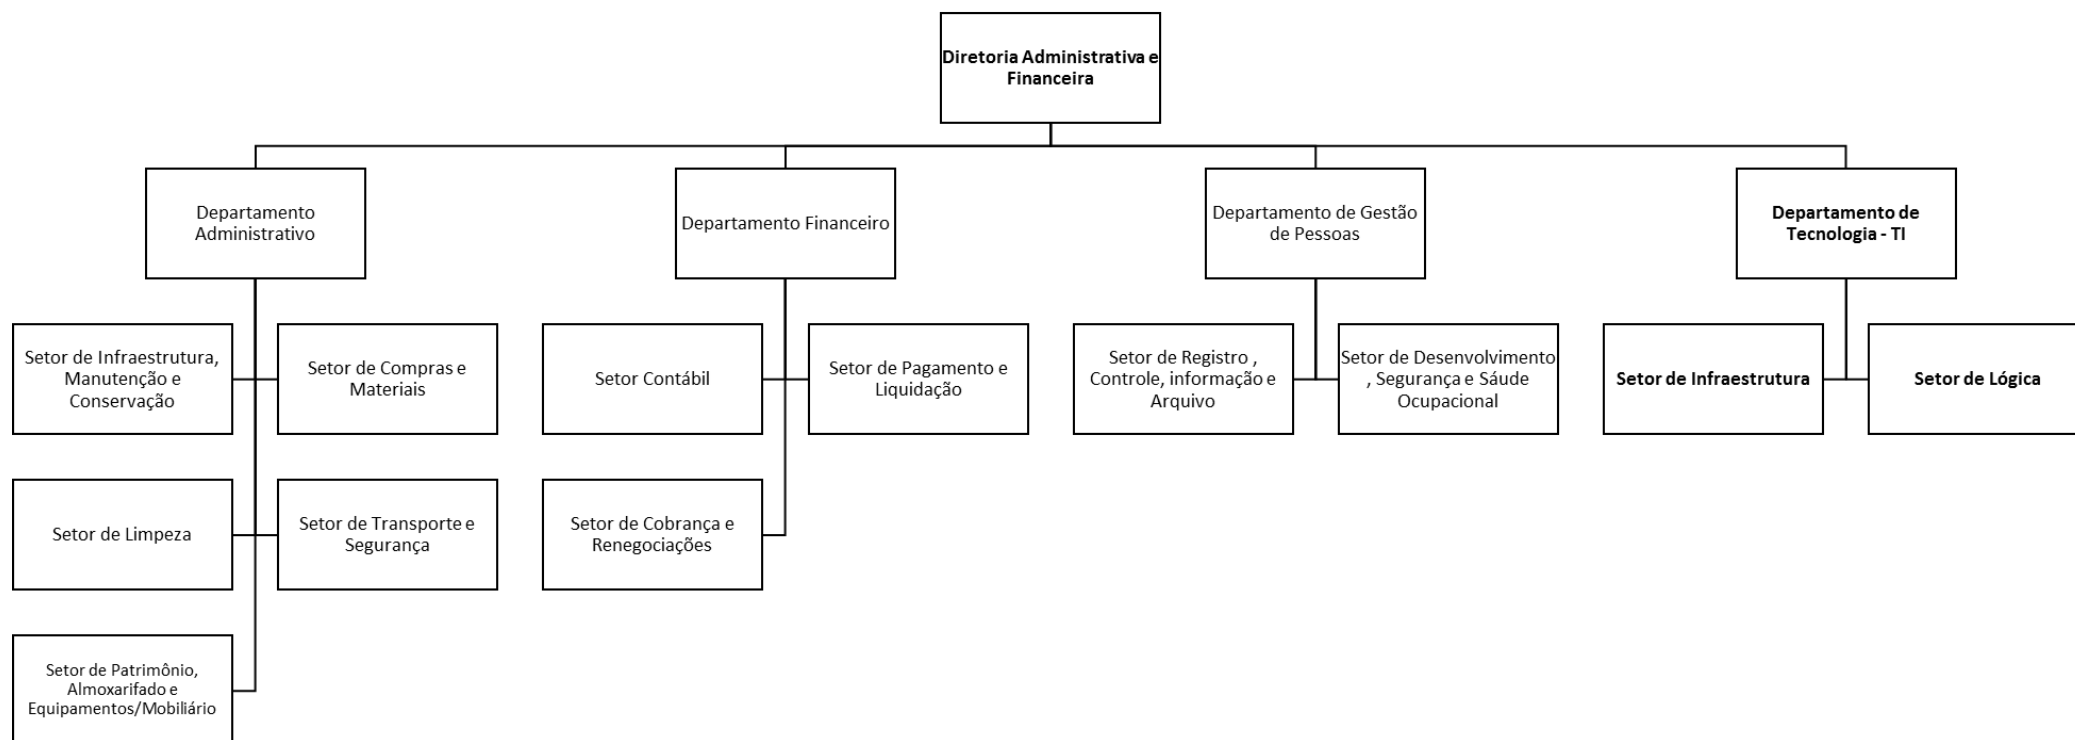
Diretoria Administrativa e Financeira

Departamento Administrativo

Departamento Financeiro

Departamento de Gestão de Pessoas

Departamento de Tecnologia - TI

Setor de Infraestrutura, Manutenção e Conservação

Setor de Compras e Materiais

Setor Contábil

Setor de Pagamento e Liquidação

Setor de Registro , Controle, informação e Arquivo

Setor de Desenvolvimento , Segurança e Sáude Ocupacional

Setor de Infraestrutura

Setor de Lógica

Setor de Limpeza

Setor de Transporte e Segurança

Setor de Cobrança e Renegociações

Setor de Patrimônio, Almoxarifado e Equipamentos/Mobiliário